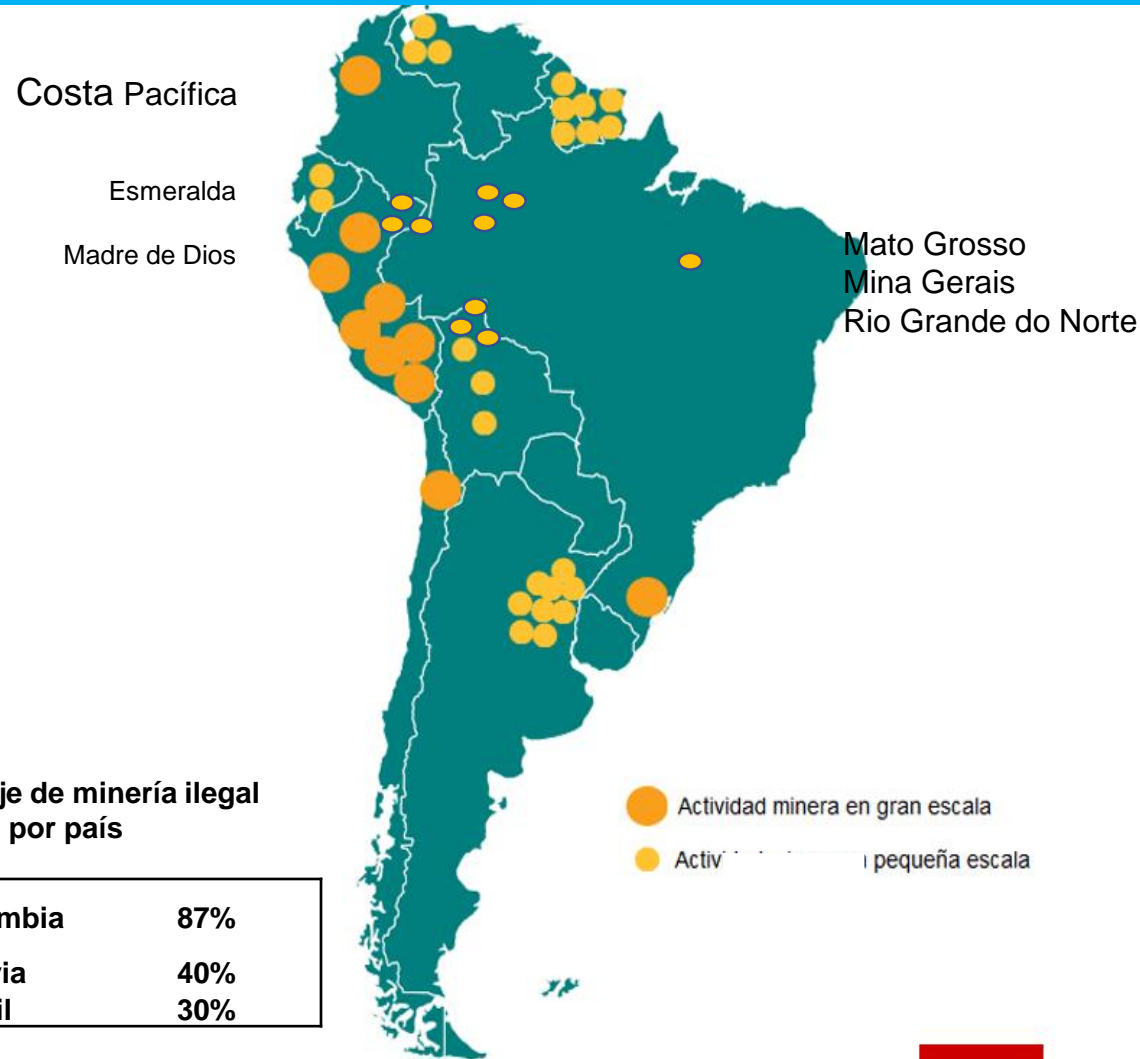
Costa Pacífica

Esmeralda

Madre de Dios

Mato Grosso
Mina Gerais
Rio Grande do Norte

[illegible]je de minería ilegal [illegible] por país

| | |
|---|---|
| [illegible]mbia | 87% |
| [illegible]ia | 40% |
| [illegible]il | 30% |

Actividad minera en gran escala

Activ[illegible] pequeña escala